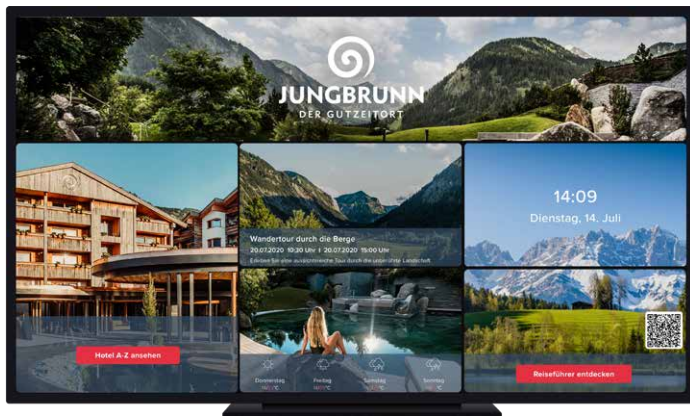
JUNGBRUNN
DER GUTZEITORT

Hotel A-Z ansehen

Wandertour durch die Berge
20.07.2020 10:30 Uhr | 20.07.2020 15:00 Uhr
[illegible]

Donnerstag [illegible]
Freitag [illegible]
Samstag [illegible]
Sonntag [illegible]

14:09
Dienstag, 14. Juli

Reiseführer entdecken